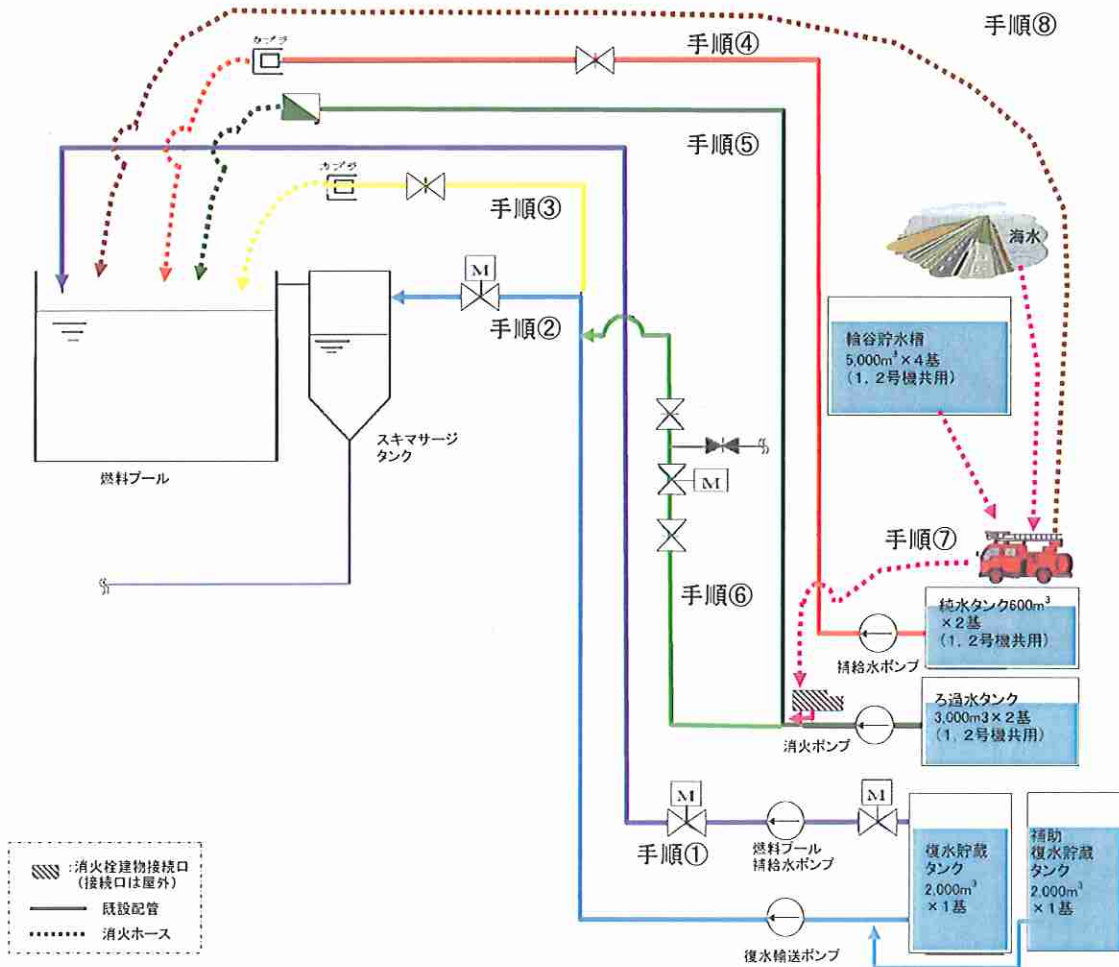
手順⑧

カプラ

手順④

手順⑤

カプラ

手順③

海水

M

手順②

輪谷貯水槽
5,000m$^3$×4基
（1，2号機共用）

スキマサージタンク

燃料プール

M

手順⑦

手順⑥

純水タンク600m$^3$
×2基
（1，2号機共用）

補給水ポンプ

ろ過水タンク
3,000m3×2基
（1，2号機共用）

消火ポンプ

M

M

手順①

燃料プール補給水ポンプ

復水貯蔵タンク
2,000m$^3$
×1基

補助復水貯蔵タンク
2,000m$^3$
×1基

復水輸送ポンプ

:消火栓建物接続口
（接続口は屋外）

既設配管

消火ホース